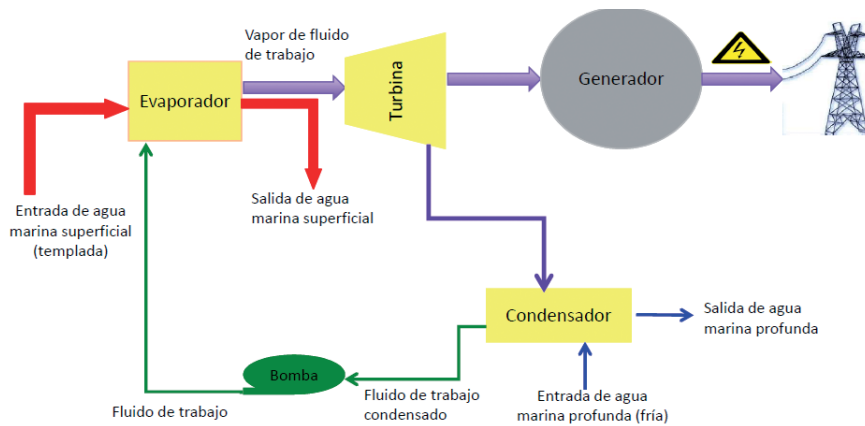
Vapor de fluido de trabajo

Evaporador

Turbina

Generador

Entrada de agua marina superficial (templada)

Salida de agua marina superficial

Condensador

Salida de agua marina profunda

Bomba

Fluido de trabajo

Fluido de trabajo condensado

Entrada de agua marina profunda (fría)